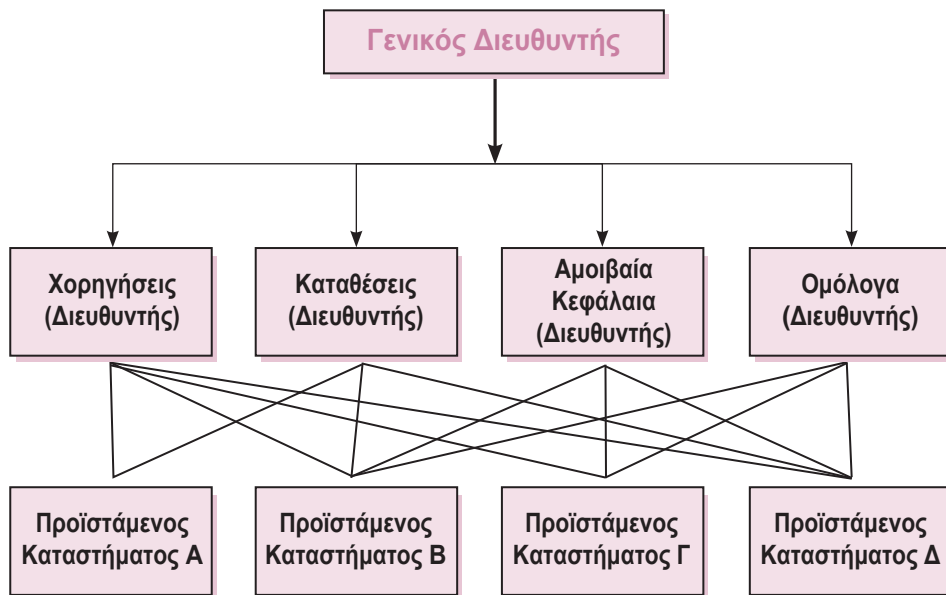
Γενικός Διευθυντής

Χορηγήσεις (Διευθυντής)

Καταθέσεις (Διευθυντής)

Αμοιβαία Κεφάλαια (Διευθυντής)

Ομόλογα (Διευθυντής)

Προϊστάμενος Καταστήματος Α

Προϊστάμενος Καταστήματος Β

Προϊστάμενος Καταστήματος Γ

Προϊστάμενος Καταστήματος Δ